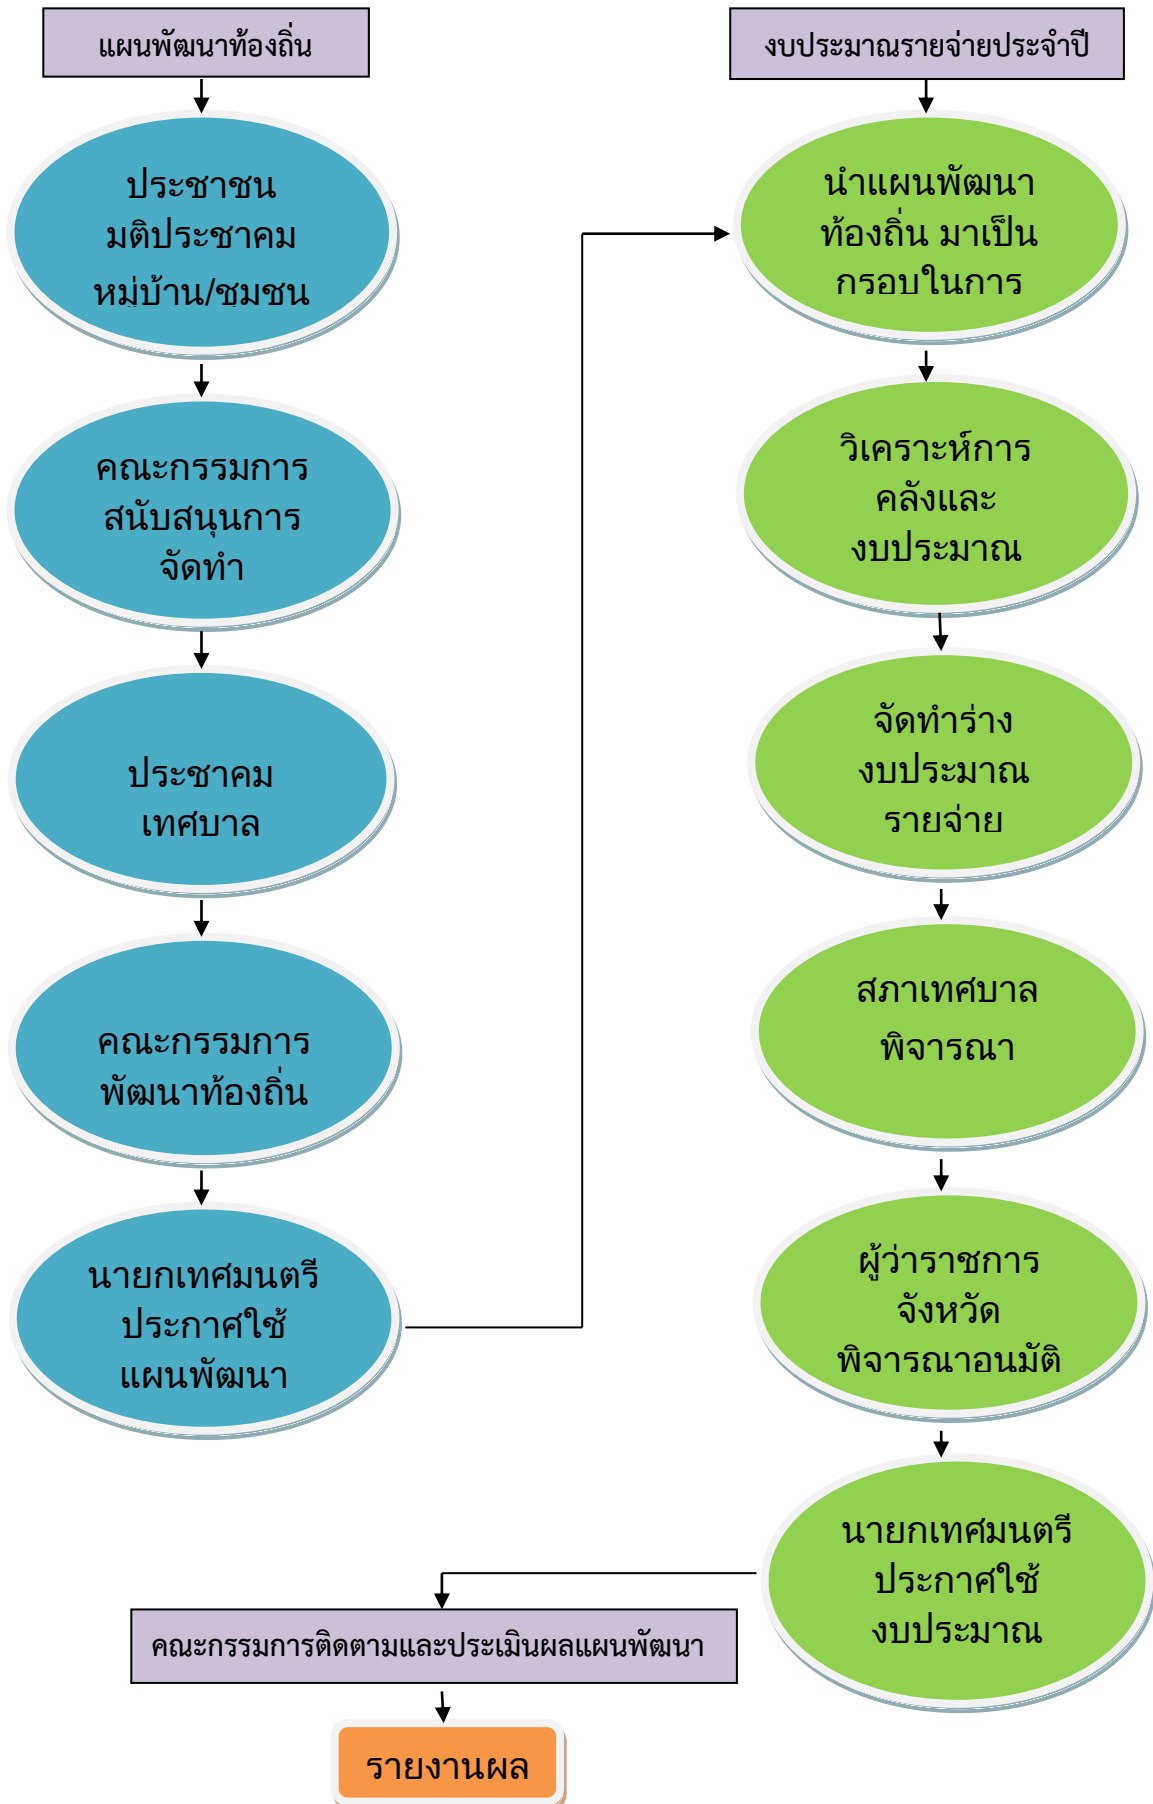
แผนพัฒนาท้องถิ่น

ประชาชน
มติประชาคม
หมู่บ้าน/ชุมชน

คณะกรรมการ
สนับสนุนการ
จัดทำ

ประชาคม
เทศบาล

คณะกรรมการ
พัฒนาท้องถิ่น

นายกเทศมนตรี
ประกาศใช้
แผนพัฒนา

งบประมาณรายจ่ายประจำปี

นำแผนพัฒนา
ท้องถิ่น มาเป็น
กรอบในการ

วิเคราะห์การ
คลังและ
งบประมาณ

จัดทำร่าง
งบประมาณ
รายจ่าย

สภาเทศบาล
พิจารณา

ผู้ว่าราชการ
จังหวัด
พิจารณาอนุมัติ

นายกเทศมนตรี
ประกาศใช้
งบประมาณ

คณะกรรมการติดตามและประเมินผลแผนพัฒนา

รายงานผล